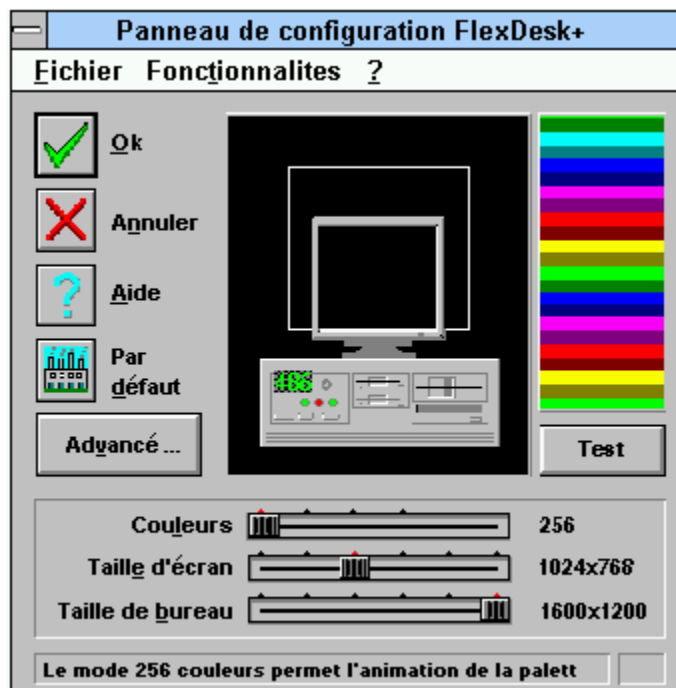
Panneau de configuration FlexDesk+

Fichier Fonctionnalites ?

Ok

Annuler

Aide

Par défaut

Advancé ...

486

Test

Couleurs 256

Taille d'écran 1024x768

Taille de bureau 1600x1200

Le mode 256 couleurs permet l'animation de la palett